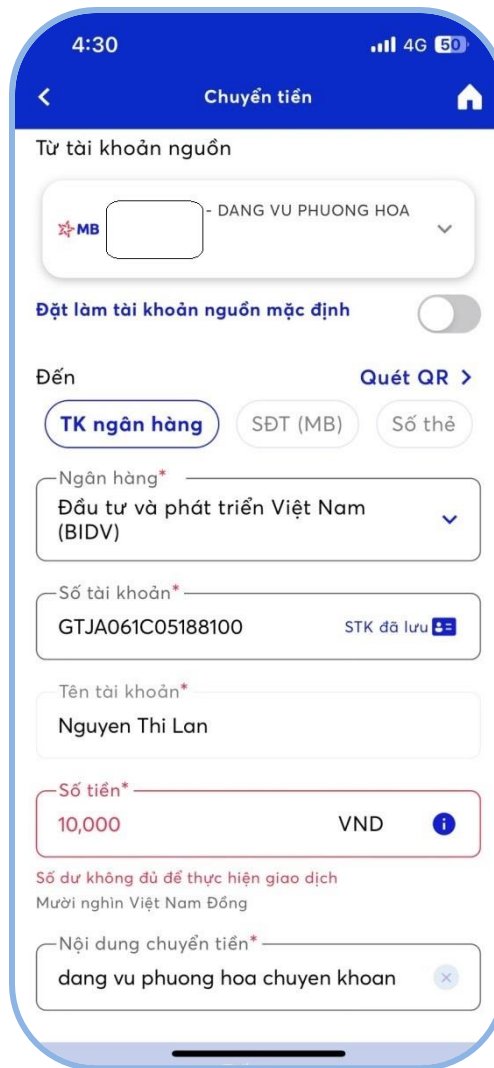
4:30 4G 50

Chuyển tiền

Từ tài khoản nguồn

MB - DANG VU PHUONG HOA

Đặt làm tài khoản nguồn mặc định

Đến

Quét QR >

TK ngân hàng

SĐT (MB)

Số thẻ

Ngân hàng*

Đầu tư và phát triển Việt Nam (BIDV)

Số tài khoản*

GTJA061C05188100

STK đã lưu

Tên tài khoản*

Nguyen Thi Lan

Số tiền*

10,000

VND

Số dư không đủ để thực hiện giao dịch

Mười nghìn Việt Nam Đồng

Nội dung chuyển tiền*

dang vu phuong hoa chuyen khoan